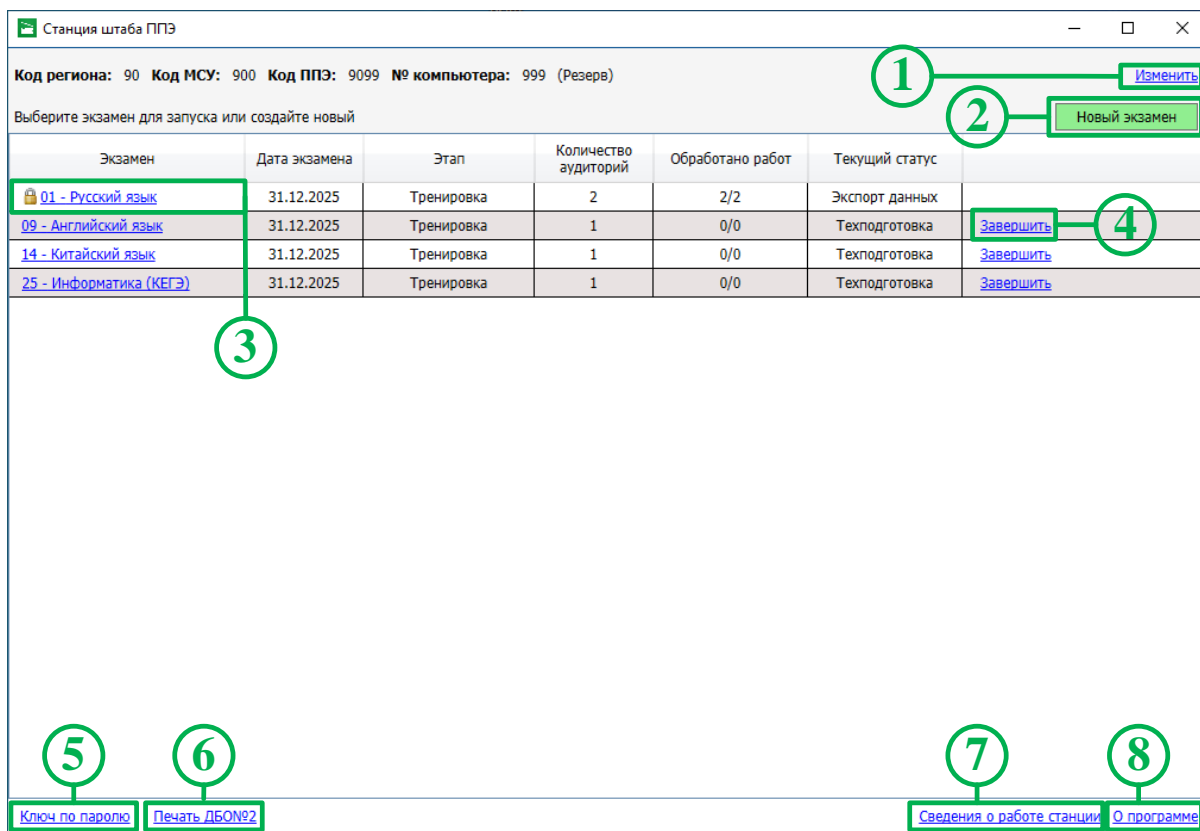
Станция штаба ППЭ

Код региона: 90 Код МСУ: 900 Код ППЭ: 9099 № компьютера: 999 (Резерв)

Изменить

1

Выберите экзамен для запуска или создайте новый

2

Новый экзамен

| Экзамен | Дата экзамена | Этап | Количество аудиторий | Обработано работ | Текущий статус | |
|---|---|---|---|---|---|---|
| 01 - Русский язык | 31.12.2025 | Тренировка | 2 | 2/2 | Экспорт данных | |
| 09 - Английский язык | 31.12.2025 | Тренировка | 1 | 0/0 | Техподготовка | Завершить |
| 14 - Китайский язык | 31.12.2025 | Тренировка | 1 | 0/0 | Техподготовка | Завершить |
| 25 - Информатика (КЕГЭ) | 31.12.2025 | Тренировка | 1 | 0/0 | Техподготовка | Завершить |

4

3

5

6

7

8

Ключ по паролю

Печать ДБО№2

Сведения о работе станции

О программе